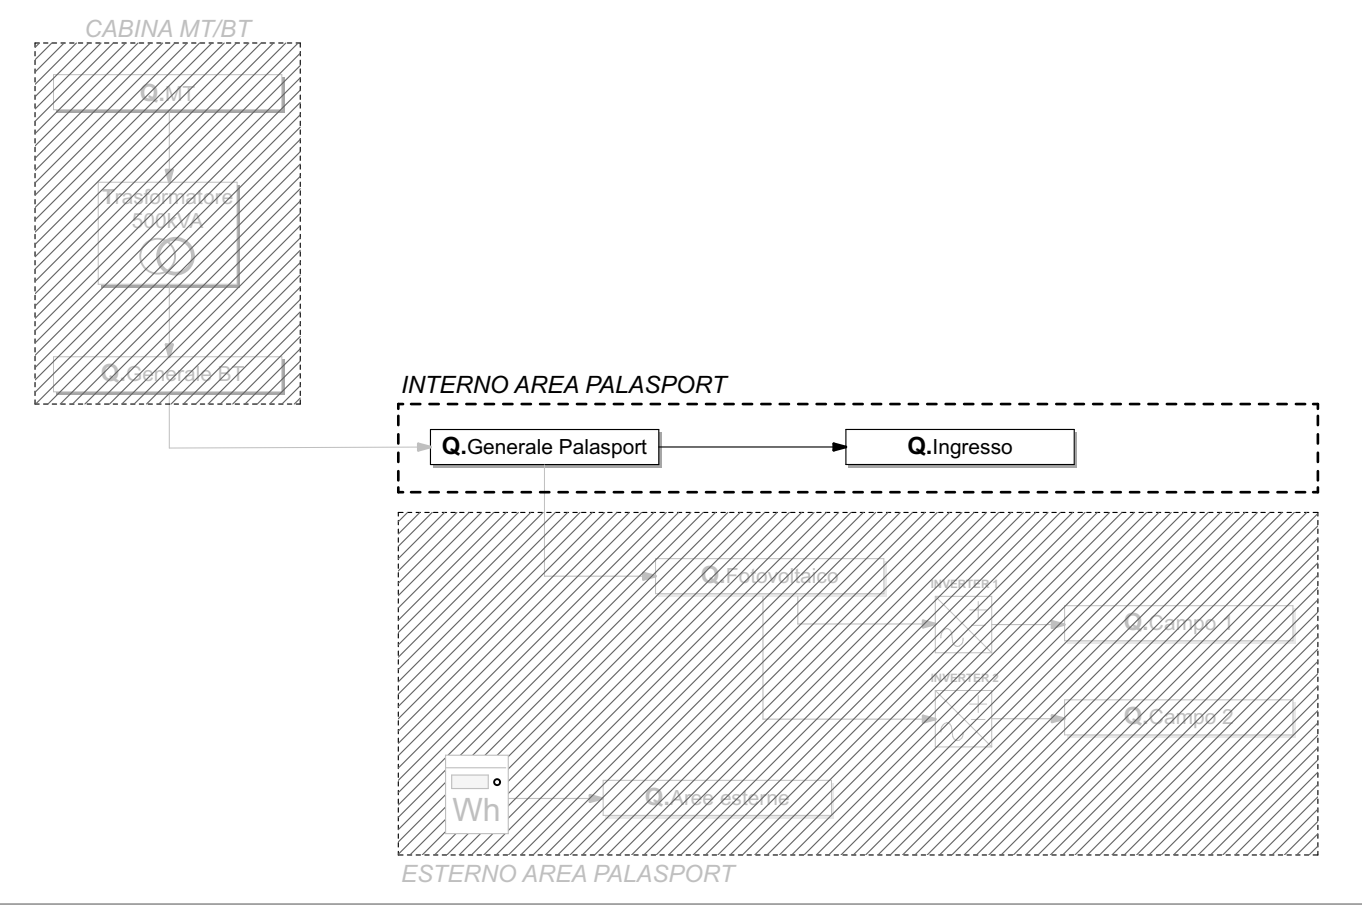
CABINA MT/BT

Q.MT

Trasformatore 500kVA

Q.Generale BT

INTERNO AREA PALASPORT

Q.Generale Palasport

Q.Ingresso

Q.Fotovoltaico

INVERTER 1

Q.Campo 1

INVERTER 2

Q.Campo 2

Wh

Q.Aree esterne

ESTERNO AREA PALASPORT